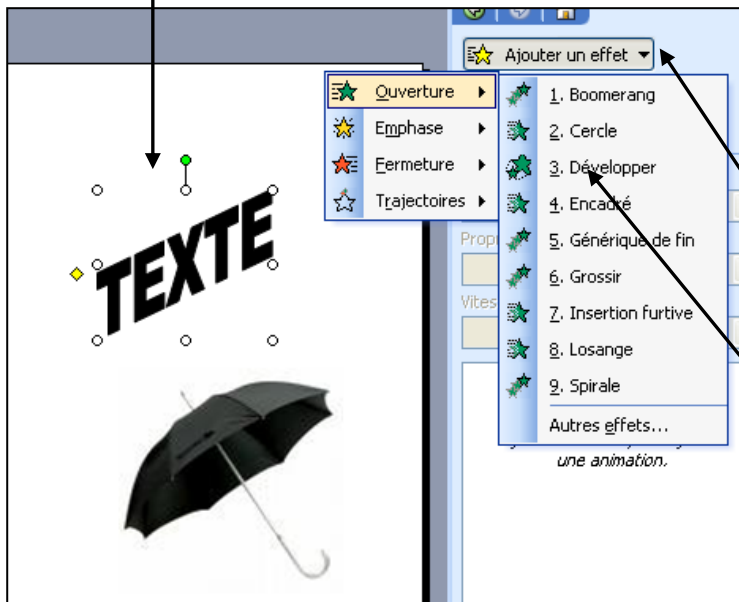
Ajouter un effet

Ouverture
Emphase
Fermeture
Trajectoires

1. Boomerang
2. Cercle
3. Développer
4. Encadré
5. Générique de fin
6. Grossir
7. Insertion furtive
8. Losange
9. Spirale
Autres effets...

TEXTE

Propr
Vites

une animation.